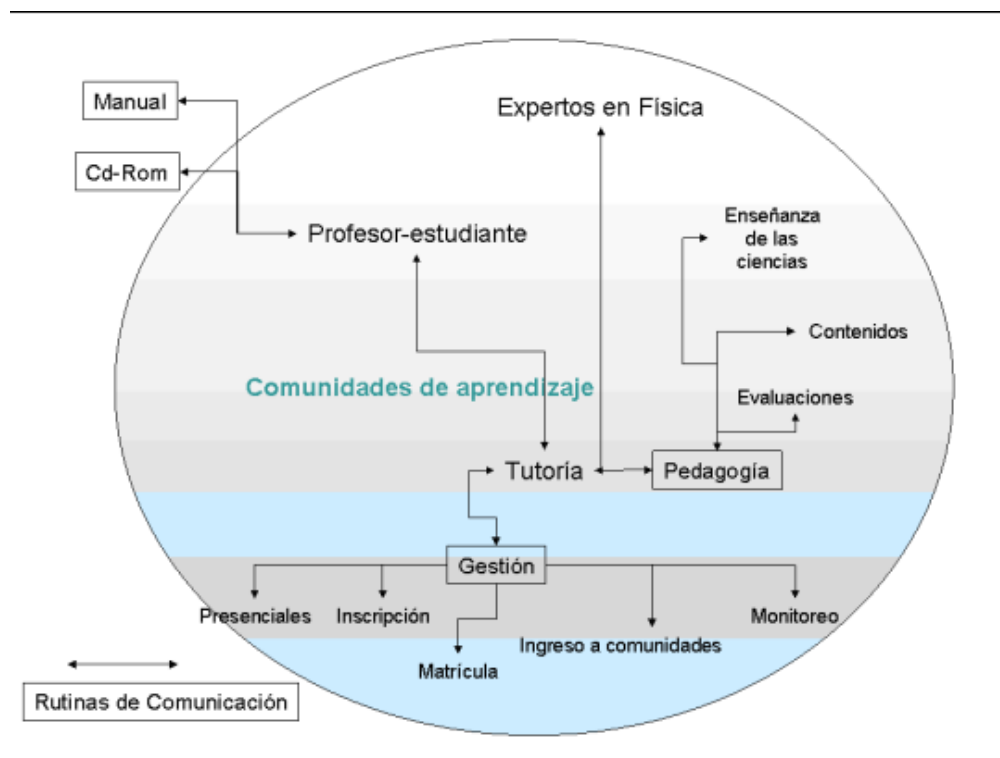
Manual

Cd-Rom

Expertos en Física

Profesor-estudiante

Enseñanza de las ciencias

Contenidos

Comunidades de aprendizaje

Evaluaciones

Tutoría

Pedagogía

Gestión

Presenciales

Inscripción

Matrícula

Ingreso a comunidades

Monitoreo

Rutinas de Comunicación